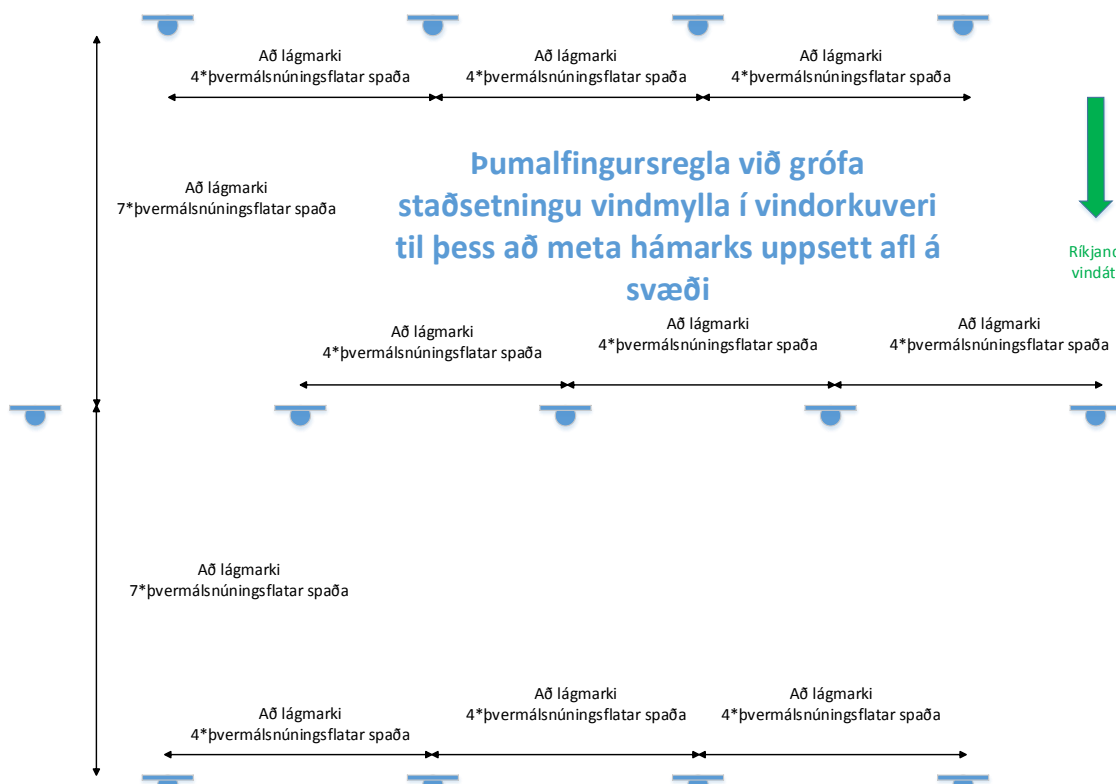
Að lágmarki
4*þvermálsnúningsflatar spaða

Að lágmarki
4*þvermálsnúningsflatar spaða

Að lágmarki
4*þvermálsnúningsflatar spaða

Að lágmarki
7*þvermálsnúningsflatar spaða

Þumalfingursregla við grófa staðsetningu vindmylla í vindorkuveri til þess að meta hámarks uppsett afl á svæði

Ríkjand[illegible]
vindát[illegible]

Að lágmarki
4*þvermálsnúningsflatar spaða

Að lágmarki
4*þvermálsnúningsflatar spaða

Að lágmarki
4*þvermálsnúningsflatar spaða

Að lágmarki
7*þvermálsnúningsflatar spaða

Að lágmarki
4*þvermálsnúningsflatar spaða

Að lágmarki
4*þvermálsnúningsflatar spaða

Að lágmarki
4*þvermálsnúningsflatar spaða